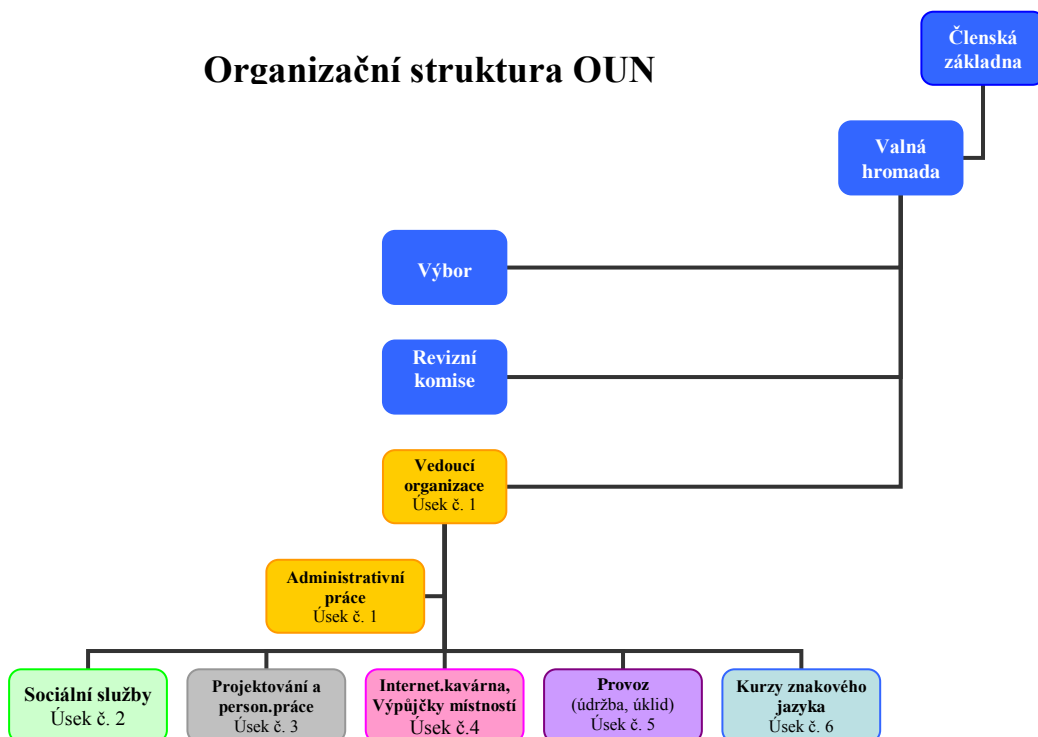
Organizační struktura OUN

Členská základna

Valná hromada

Výbor

Revizní komise

Vedoucí organizace
Úsek č. 1

Administrativní práce
Úsek č. 1

Sociální služby
Úsek č. 2

Projektování a person.práce
Úsek č. 3

Internet.kavárna, Výpůjčky místností
Úsek č.4

Provoz
(údržba, úklid)
Úsek č. 5

Kurzy znakového jazyka
Úsek č. 6